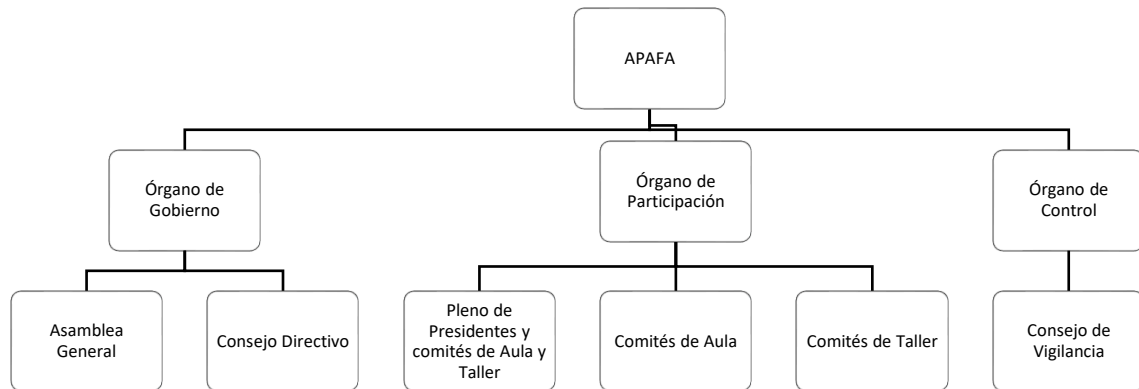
APAFA

Órgano de Gobierno

Órgano de Participación

Órgano de Control

Asamblea General

Consejo Directivo

Pleno de Presidentes y comités de Aula y Taller

Comités de Aula

Comités de Taller

Consejo de Vigilancia